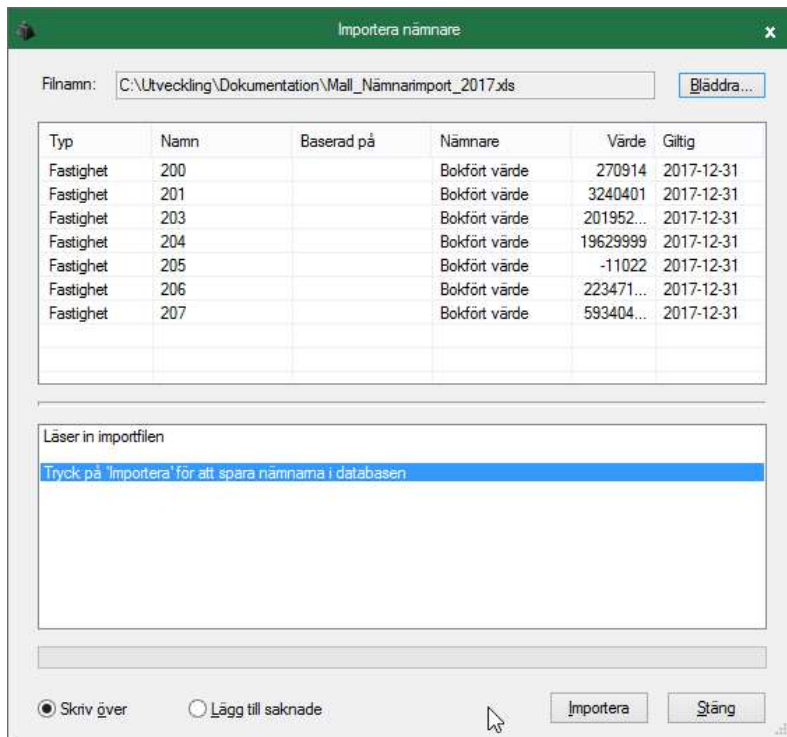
Importera nämnare

Filnamn: C:\Utveckling\Dokumentation\Mall_Nämnarimport_2017.xls

Bläddra...

| Typ | Namn | Baserad på | Nämnare | Värde | Giltig |
|---|---|---|---|---|---|
| Fastighet | 200 | | Bokfört värde | 270914 | 2017-12-31 |
| Fastighet | 201 | | Bokfört värde | 3240401 | 2017-12-31 |
| Fastighet | 203 | | Bokfört värde | 201952... | 2017-12-31 |
| Fastighet | 204 | | Bokfört värde | 19629999 | 2017-12-31 |
| Fastighet | 205 | | Bokfört värde | -11022 | 2017-12-31 |
| Fastighet | 206 | | Bokfört värde | 223471... | 2017-12-31 |
| Fastighet | 207 | | Bokfört värde | 593404... | 2017-12-31 |

Läser in importfilen

Tryck på 'Importera' för att spara nämnarna i databasen

Skriv över

Lägg till saknade

Importera

Stäng